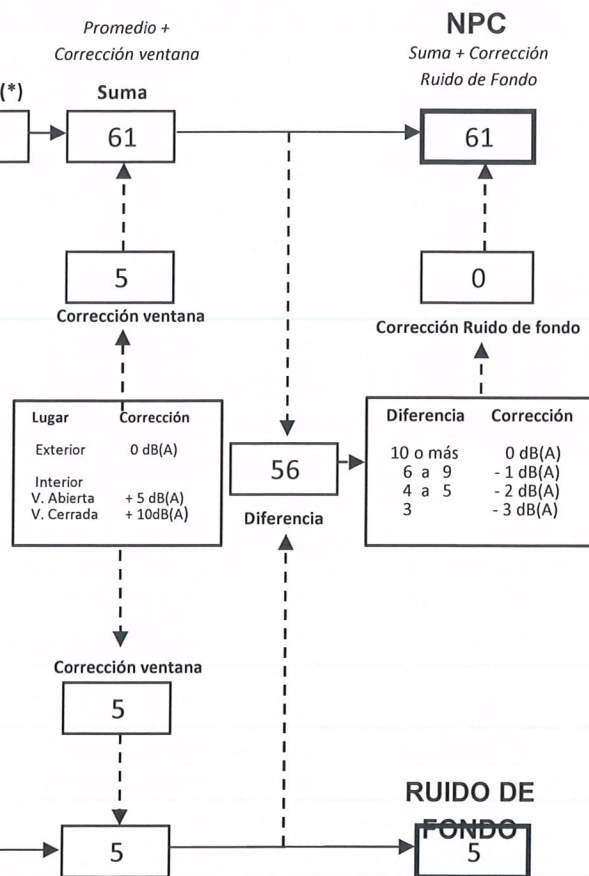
Promedio + Corrección ventana

NPC

Suma + Corrección Ruido de Fondo

(*)

Suma

61

61

5

0

Corrección ventana

Corrección Ruido de fondo

| Lugar | Corrección |
|---|---|
| Exterior | 0 dB(A) |
| Interior | |
| V. Abierta | + 5 dB(A) |
| V. Cerrada | + 10dB(A) |

56

Diferencia

| Diferencia | Corrección |
|---|---|
| 10 o más | 0 dB(A) |
| 6 a 9 | - 1 dB(A) |
| 4 a 5 | - 2 dB(A) |
| 3 | - 3 dB(A) |

Corrección ventana

5

RUIDO DE FONDO

5

5